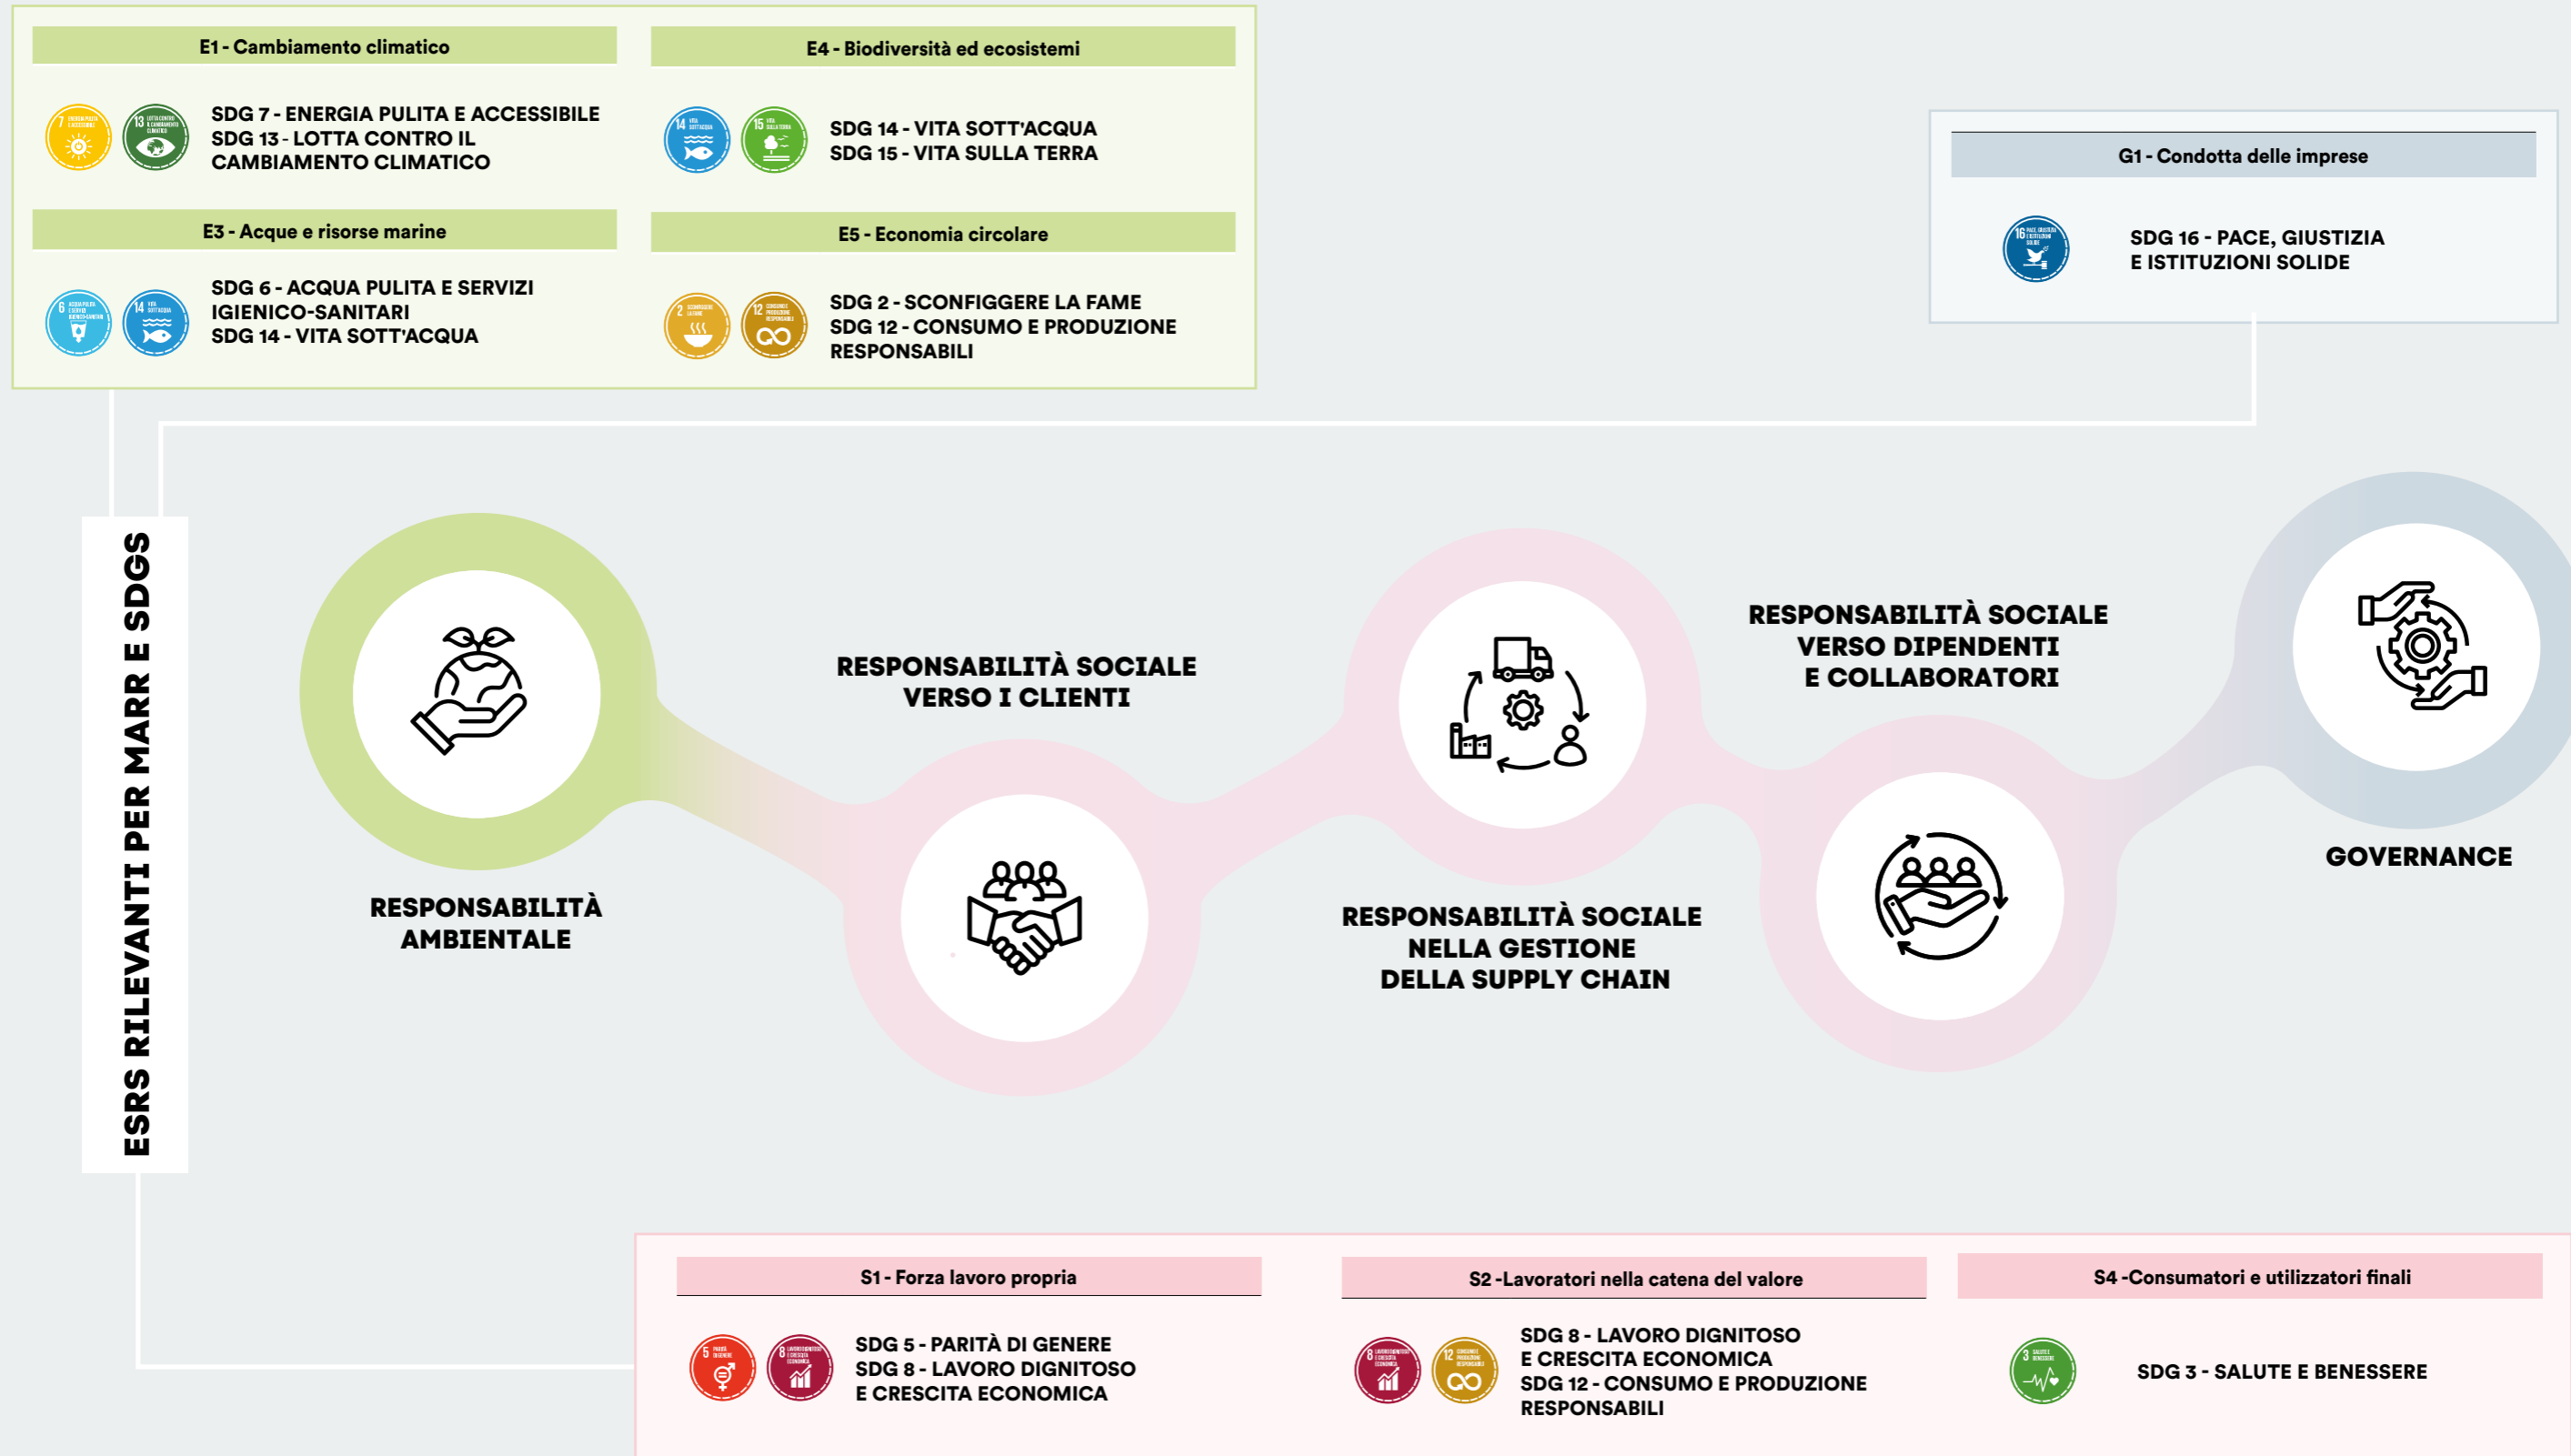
E1 - Cambiamento climatico

SDG 7 - ENERGIA PULITA E ACCESSIBILE
SDG 13 - LOTTA CONTRO IL CAMBIAMENTO CLIMATICO

E4 - Biodiversità ed ecosistemi

SDG 14 - VITA SOTT'ACQUA
SDG 15 - VITA SULLA TERRA

E3 - Acque e risorse marine

SDG 6 - ACQUA PULITA E SERVIZI IGIENICO-SANITARI
SDG 14 - VITA SOTT'ACQUA

E5 - Economia circolare

SDG 2 - SCONFIGGERE LA FAME
SDG 12 - CONSUMO E PRODUZIONE RESPONSABILI

G1 - Condotta delle imprese

SDG 16 - PACE, GIUSTIZIA E ISTITUZIONI SOLIDE

ESRS RILEVANTI PER MARR E SDGS

RESPONSABILITÀ AMBIENTALE

RESPONSABILITÀ SOCIALE VERSO I CLIENTI

RESPONSABILITÀ SOCIALE NELLA GESTIONE DELLA SUPPLY CHAIN

RESPONSABILITÀ SOCIALE VERSO DIPENDENTI E COLLABORATORI

GOVERNANCE

S1 - Forza lavoro propria

SDG 5 - PARITÀ DI GENERE
SDG 8 - LAVORO DIGNITOSO E CRESCITA ECONOMICA

S2 -Lavoratori nella catena del valore

SDG 8 - LAVORO DIGNITOSO E CRESCITA ECONOMICA
SDG 12 - CONSUMO E PRODUZIONE RESPONSABILI

S4 -Consumatori e utilizzatori finali

SDG 3 - SALUTE E BENESSERE